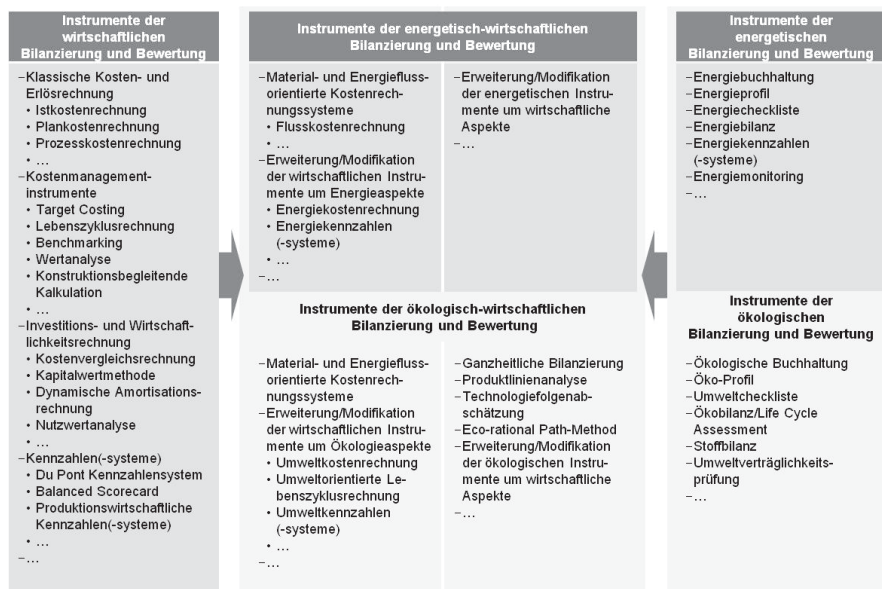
Instrumente der wirtschaftlichen Bilanzierung und Bewertung

–Klassische Kosten- und Erlösrechnung
• Istkostenrechnung
• Plankostenrechnung
• Prozesskostenrechnung
• …
–Kostenmanagement-instrumente
• Target Costing
• Lebenszyklusrechnung
• Benchmarking
• Wertanalyse
• Konstruktionsbegleitende Kalkulation
• …
–Investitions- und Wirtschaftlichkeitsrechnung
• Kostenvergleichsrechnung
• Kapitalwertmethode
• Dynamische Amortisationsrechnung
• Nutzwertanalyse
• …
–Kennzahlen(-systeme)
• Du Pont Kennzahlensystem
• Balanced Scorecard
• Produktionswirtschaftliche Kennzahlen(-systeme)
• …
–…

Instrumente der energetisch-wirtschaftlichen Bilanzierung und Bewertung

–Material- und Energieflussorientierte Kostenrechnungssysteme
• Flusskostenrechnung
• …
–Erweiterung/Modifikation der wirtschaftlichen Instrumente um Energieaspekte
• Energiekostenrechnung
• Energiekennzahlen (-systeme)
• …
–…

–Erweiterung/Modifikation der energetischen Instrumente um wirtschaftliche Aspekte
–…

Instrumente der ökologisch-wirtschaftlichen Bilanzierung und Bewertung

–Material- und Energieflussorientierte Kostenrechnungssysteme
–Erweiterung/Modifikation der wirtschaftlichen Instrumente um Ökologieaspekte
• Umweltkostenrechnung
• Umweltorientierte Lebenszyklusrechnung
• Umweltkennzahlen (-systeme)
• …
–…

–Ganzheitliche Bilanzierung
–Produktlinienanalyse
–Technologiefolgenabschätzung
–Eco-rational Path-Method
–Erweiterung/Modifikation der ökologischen Instrumente um wirtschaftliche Aspekte
–…

Instrumente der energetischen Bilanzierung und Bewertung

–Energiebuchhaltung
–Energieprofil
–Energiecheckliste
–Energiebilanz
–Energiekennzahlen (-systeme)
–Energiemonitoring
–…

Instrumente der ökologischen Bilanzierung und Bewertung

–Ökologische Buchhaltung
–Öko-Profil
–Umweltcheckliste
–Ökobilanz/Life Cycle Assessment
–Stoffbilanz
–Umweltverträglichkeitsprüfung
–…